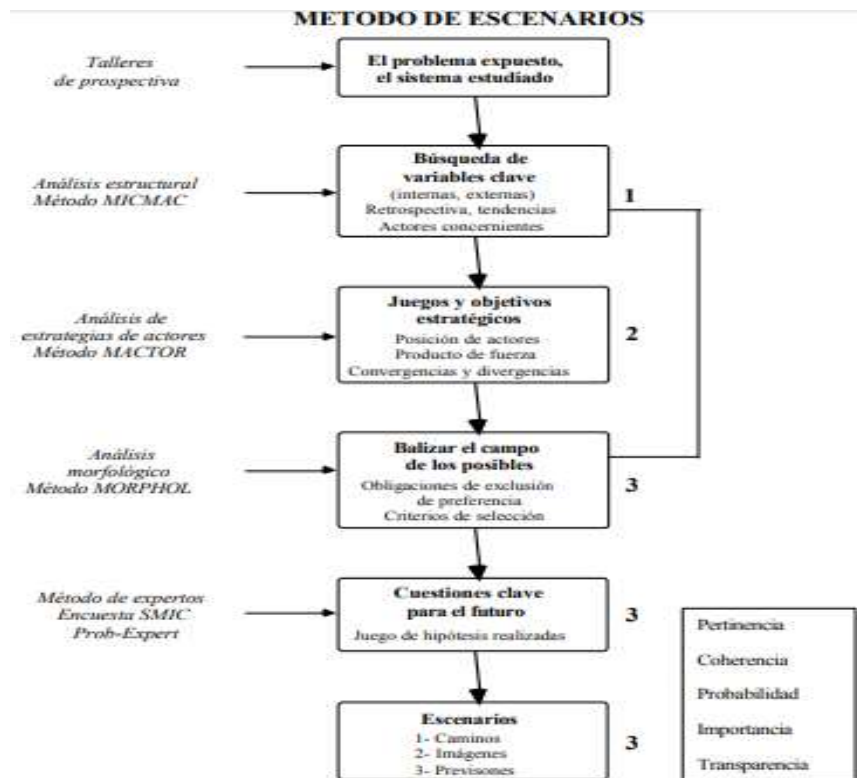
METODO DE ESCENARIOS

Talleres de prospectiva

El problema expuesto, el sistema estudiado

Análisis estructural Método MICMAC

Búsqueda de variables clave
(internas, externas)
Retrospectiva, tendencias
Actores concernientes

1

Análisis de estrategias de actores Método MACTOR

Juegos y objetivos estratégicos
Posición de actores
Producto de fuerza
Convergencias y divergencias

2

Análisis morfológica Método MORPHOL

Balizar el campo de los posibles
Obligaciones de exclusión de preferencia
Criterios de selección

3

Método de expertos Encuesta SMIC Prob-Expert

Cuestiones clave para el futuro
Juego de hipótesis realizadas

3

Pertinencia
Coherencia
Probabilidad
Importancia
Transparencia

Escenarios
1- Caminos
2- Imágenes
3- Previsones

3